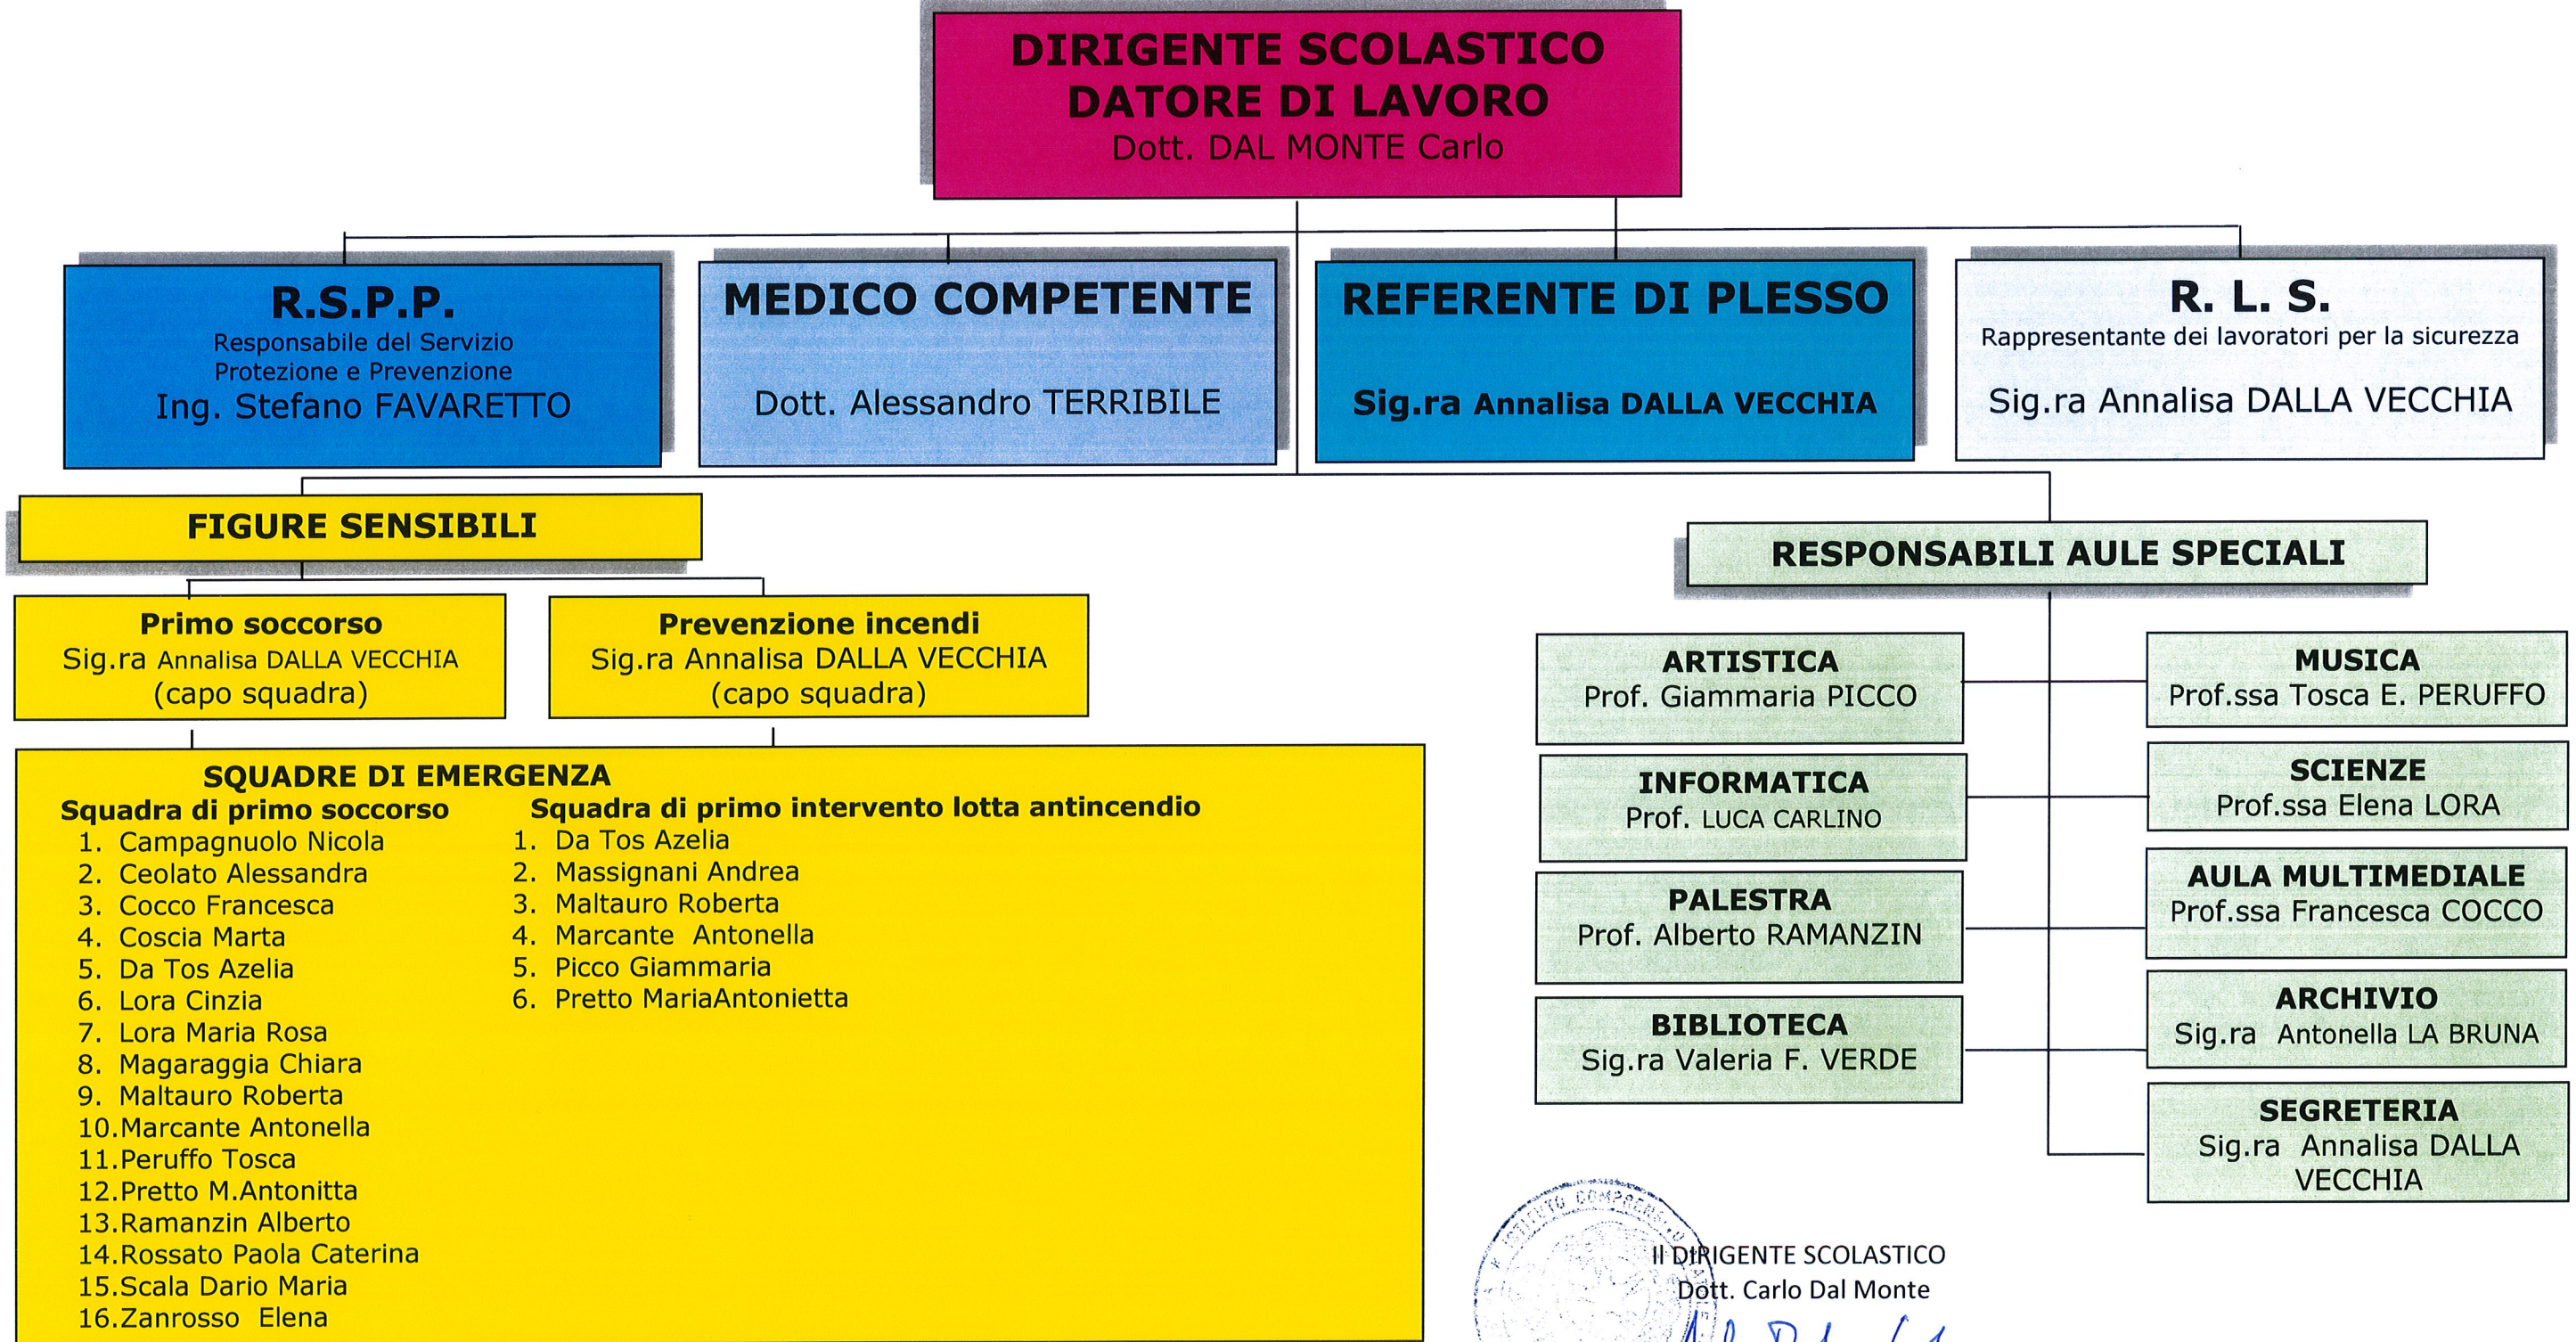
DIRIGENTE SCOLASTICO
DATORE DI LAVORO
Dott. DAL MONTE Carlo

R.S.P.P.
Responsabile del Servizio Protezione e Prevenzione
Ing. Stefano FAVARETTO

MEDICO COMPETENTE
Dott. Alessandro TERRIBILE

REFERENTE DI PLESSO
Sig.ra Annalisa DALLA VECCHIA

R. L. S.
Rappresentante dei lavoratori per la sicurezza
Sig.ra Annalisa DALLA VECCHIA

FIGURE SENSIBILI

Primo soccorso
Sig.ra Annalisa DALLA VECCHIA
(capo squadra)

Prevenzione incendi
Sig.ra Annalisa DALLA VECCHIA
(capo squadra)

SQUADRE DI EMERGENZA
Squadra di primo soccorso
1. Campagnuolo Nicola
2. Ceolato Alessandra
3. Cocco Francesca
4. Coscia Marta
5. Da Tos Azelia
6. Lora Cinzia
7. Lora Maria Rosa
8. Magaraggia Chiara
9. Maltauro Roberta
10. Marcante Antonella
11. Peruffo Tosca
12. Pretto M.Antonitta
13. Ramanzin Alberto
14. Rossato Paola Caterina
15. Scala Dario Maria
16. Zanrosso Elena

Squadra di primo intervento lotta antincendio
1. Da Tos Azelia
2. Massignani Andrea
3. Maltauro Roberta
4. Marcante Antonella
5. Picco Giammaria
6. Pretto MariaAntonietta

RESPONSABILI AULE SPECIALI

ARTISTICA
Prof. Giammaria PICCO

INFORMATICA
Prof. LUCA CARLINO

PALESTRA
Prof. Alberto RAMANZIN

BIBLIOTECA
Sig.ra Valeria F. VERDE

MUSICA
Prof.ssa Tosca E. PERUFFO

SCIENZE
Prof.ssa Elena LORA

AULA MULTIMEDIALE
Prof.ssa Francesca COCCO

ARCHIVIO
Sig.ra Antonella LA BRUNA

SEGRETERIA
Sig.ra Annalisa DALLA VECCHIA

ISTITUTO COMPRENSIVO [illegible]

Il DIRIGENTE SCOLASTICO
Dott. Carlo Dal Monte
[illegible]